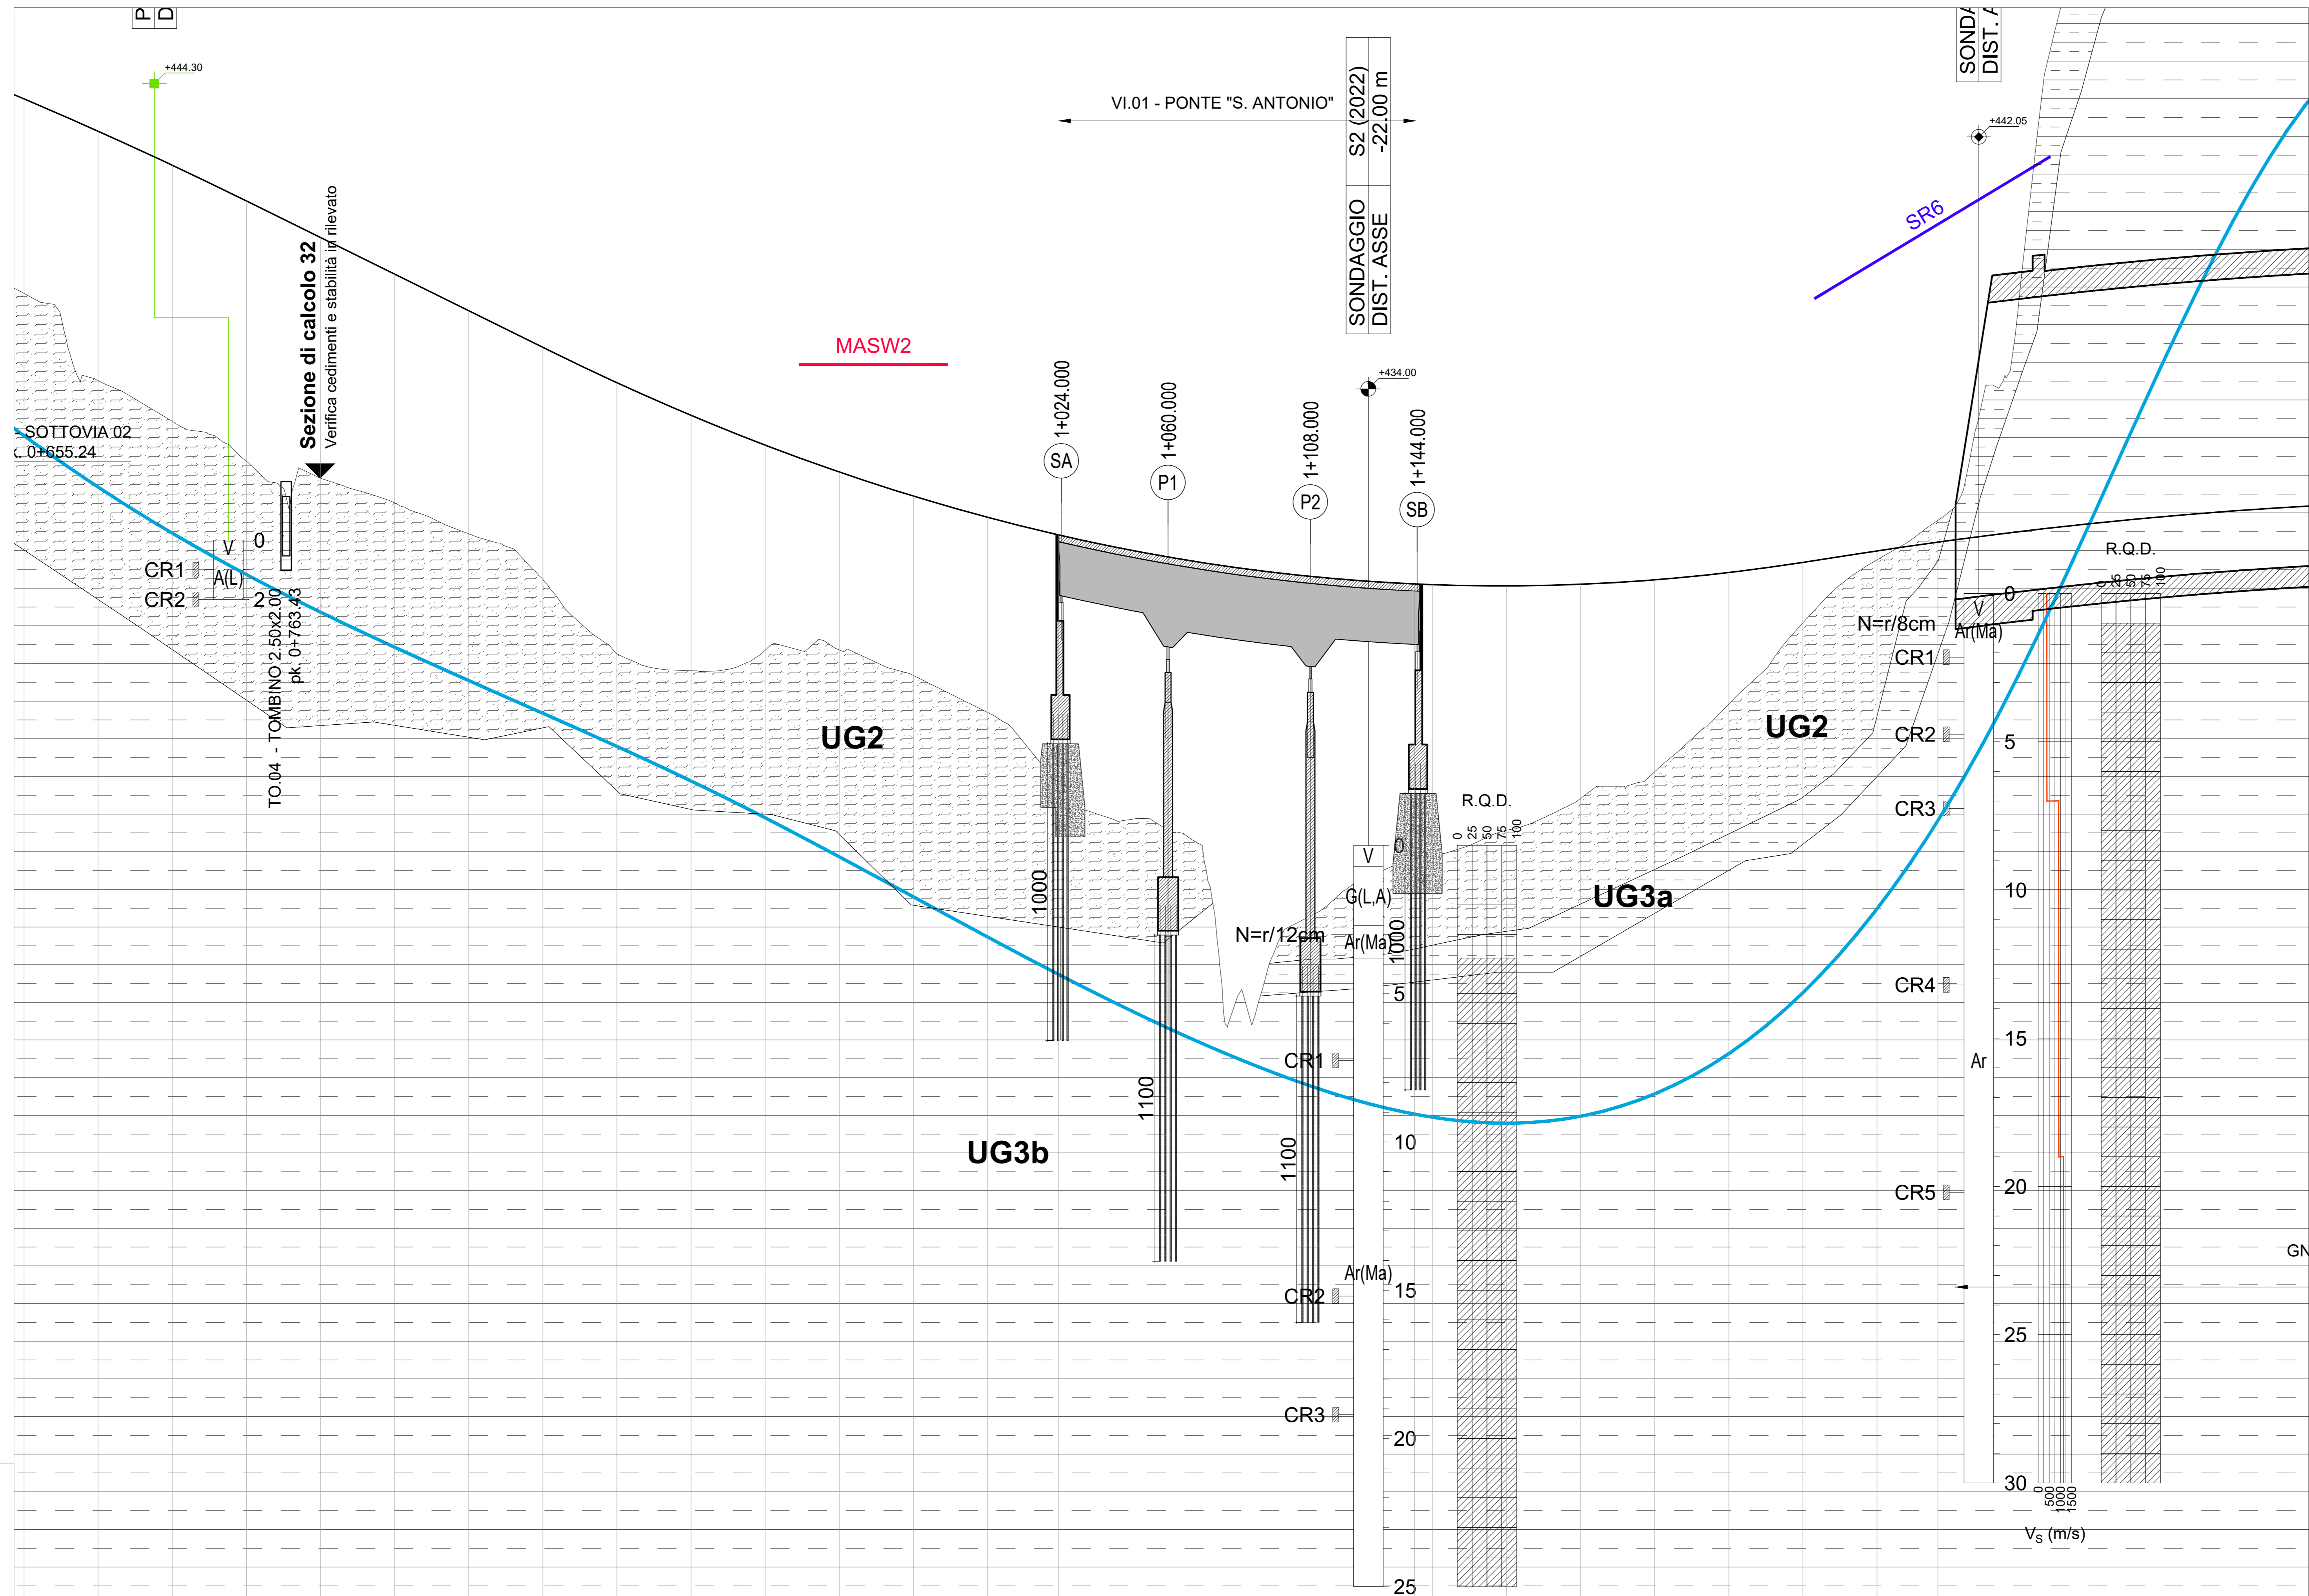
P
D
+444.30
VI.01 - PONTE "S. ANTONIO"
S2 (2022)
-22.00 m
SONDAGGIO
DIST. ASSE
SONDA
DIST. A
+442.05
SR6
MASW2
Sezione di calcolo 32
Verifica cedimenti e stabilità in rilevato
- SOTTOVIA 02
. 0+655.24
1+024.000
SA
1+060.000
P1
1+108.000
P2
+434.00
1+144.000
SB
V
0
A(L)
CR1
CR2
2
TO.04 - TOMBINO 2.50x2.00
pk. 0+763.43
UG2
UG2
R.Q.D.
0 25 50 75 100
0
V
Ar(Ma)
N=r/8cm
CR1
CR2
5
CR3
R.Q.D.
0 25 50 75 100
V
0
G(L,A)
N=r/12cm
Ar(Ma)
1000
1000
5
UG3a
10
CR4
15
Ar
CR1
1100
10
UG3b
1100
20
CR5
GN
Ar(Ma)
CR2
15
25
CR3
20
30
0 500 1000 1500
$V_S$ (m/s)
25